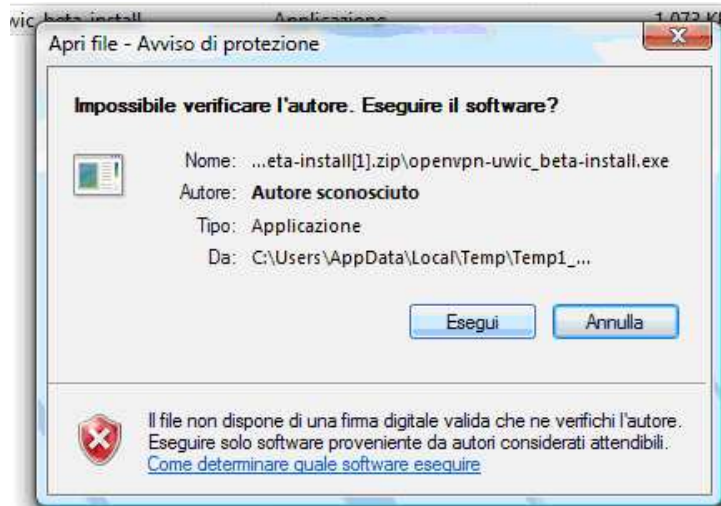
wic_beta-install Applicazione 1.073 KB

Apri file - Avviso di protezione

Impossibile verificare l'autore. Eseguire il software?

Nome: ...eta-install[1].zip\openvpn-uwic_beta-install.exe

Autore: Autore sconosciuto

Tipo: Applicazione

Da: C:\Users\AppData\Local\Temp\Temp1_...

Esegui Annulla

Il file non dispone di una firma digitale valida che ne verifichi l'autore. Eseguire solo software proveniente da autori considerati attendibili.

Come determinare quale software eseguire